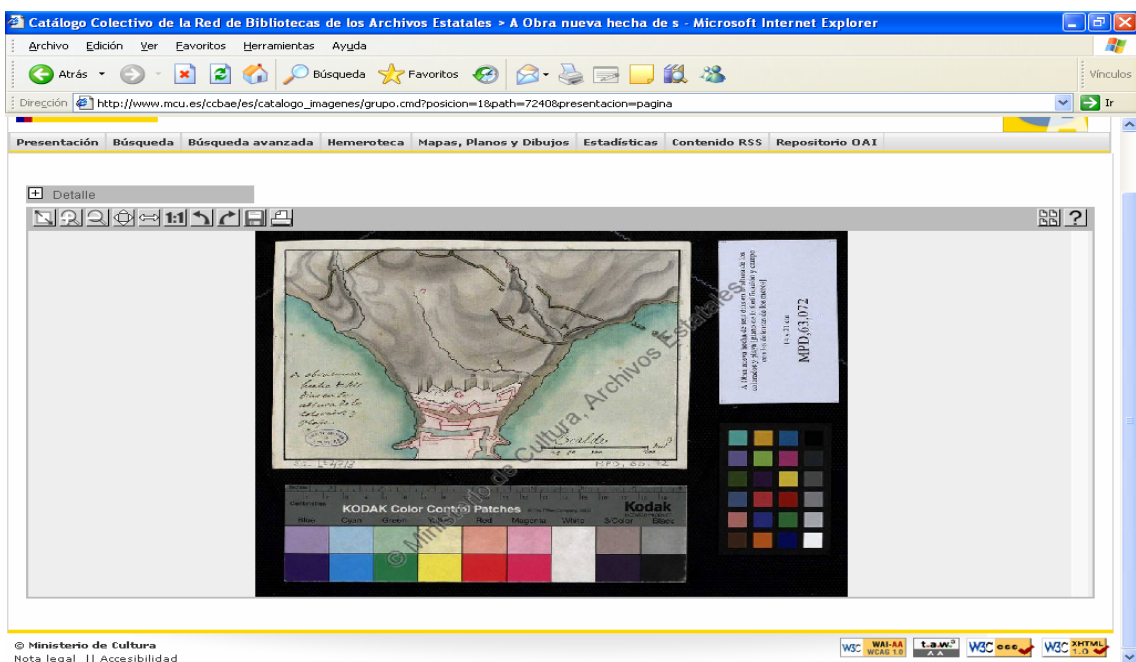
Catálogo Colectivo de la Red de Bibliotecas de los Archivos Estatales > A Obra nueva hecha de s - Microsoft Internet Explorer

Archivo Edición Ver Favoritos Herramientas Ayuda

Atrás Búsqueda Favoritos Vínculos

Dirección http://www.mcu.es/ccbae/es/catalogo_imagenes/grupo.cmd?posicion=1&path=7240&presentacion=pagina Ir

Presentación Búsqueda Búsqueda avanzada Hemeroteca Mapas, Planos y Dibujos Estadísticas Contenido RSS Repositorio OAI

Detalle

1:1

A. Obra nuevamente hecha de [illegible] Colorados y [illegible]

Escaldo

MPD, 63, 72

A. Obra nueva hecha de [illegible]

MPD,63,072

© Ministerio de Cultura, Archivos Estatales

KODAK Color Control Patches

Kodak

Blue Cyan Green Yellow Red Magenta White 3/Color Black

© Ministerio de Cultura
Nota legal || Accesibilidad

W3C WAI-AA WCAG 1.0 t.a.w. W3C css W3C XHTML 1.0